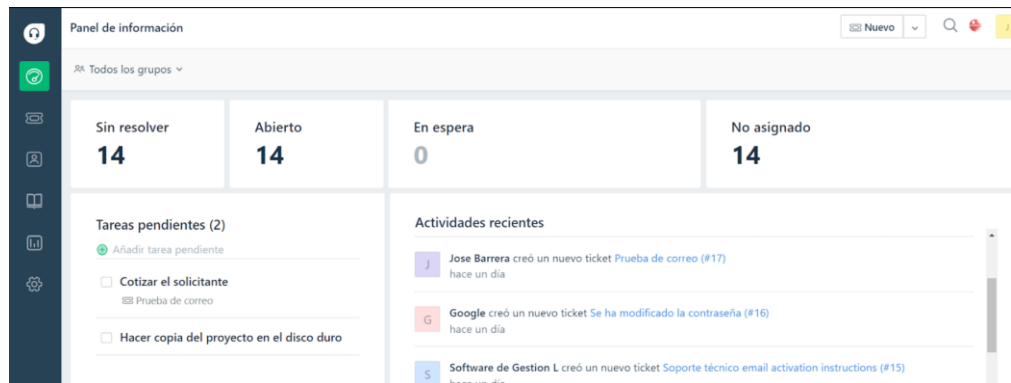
Panel de información

Nuevo

Todos los grupos

Sin resolver
14

Abierto
14

En espera
0

No asignado
14

Tareas pendientes (2)

Añadir tarea pendiente

Cotizar el solicitante
Prueba de correo

Hacer copia del proyecto en el disco duro

Actividades recientes

J
Jose Barrera creó un nuevo ticket Prueba de correo (#17)
hace un día

G
Google creó un nuevo ticket Se ha modificado la contraseña (#16)
hace un día

S
Software de Gestion L creó un nuevo ticket Soporte técnico email activation instructions (#15)
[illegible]